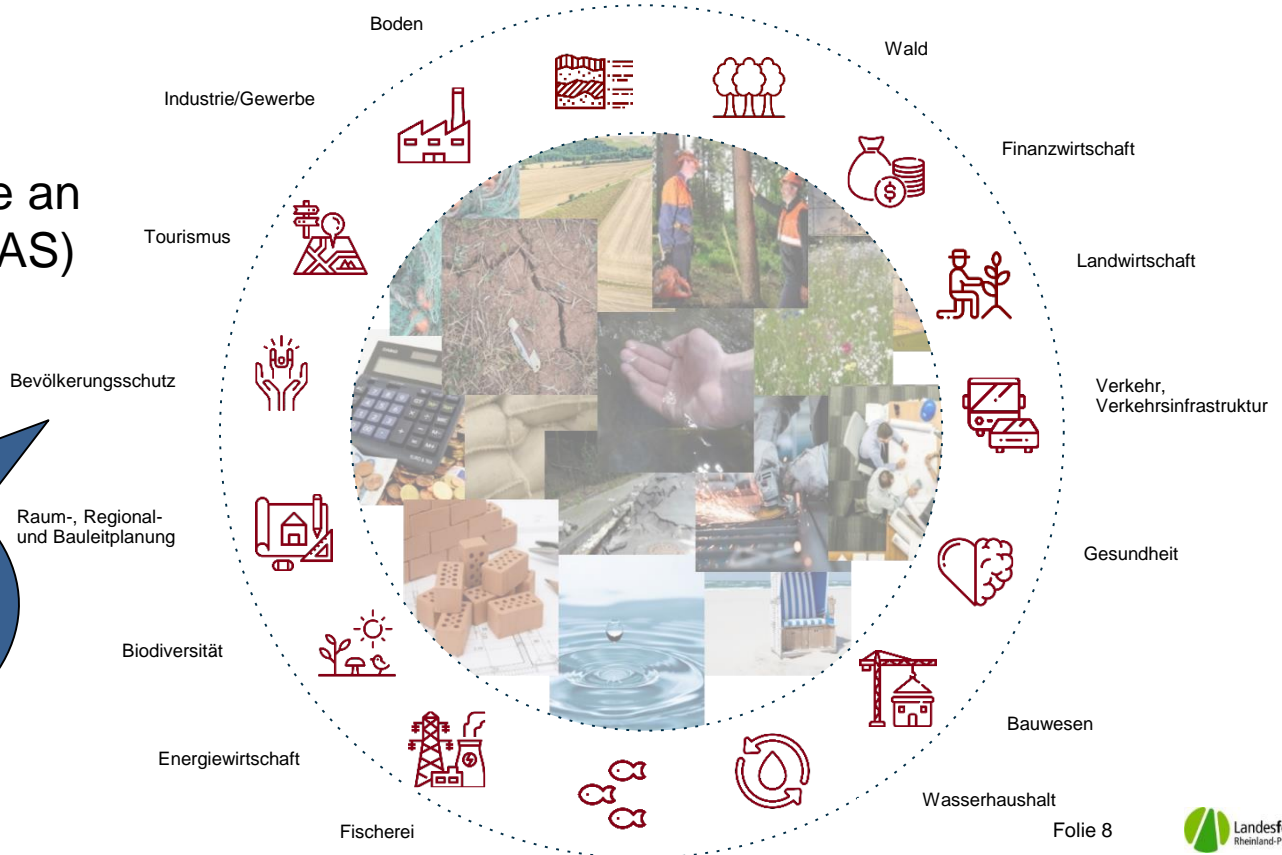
e an
AS)

Boden

Wald

Industrie/Gewerbe

Finanzwirtschaft

Tourismus

Landwirtschaft

Bevölkerungsschutz

Verkehr, Verkehrsinfrastruktur

Raum-, Regional- und Bauleitplanung

Gesundheit

Biodiversität

Bauwesen

Energiewirtschaft

Wasserhaushalt

Fischerei

Folie 8

Landesf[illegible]
Rheinland-P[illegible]